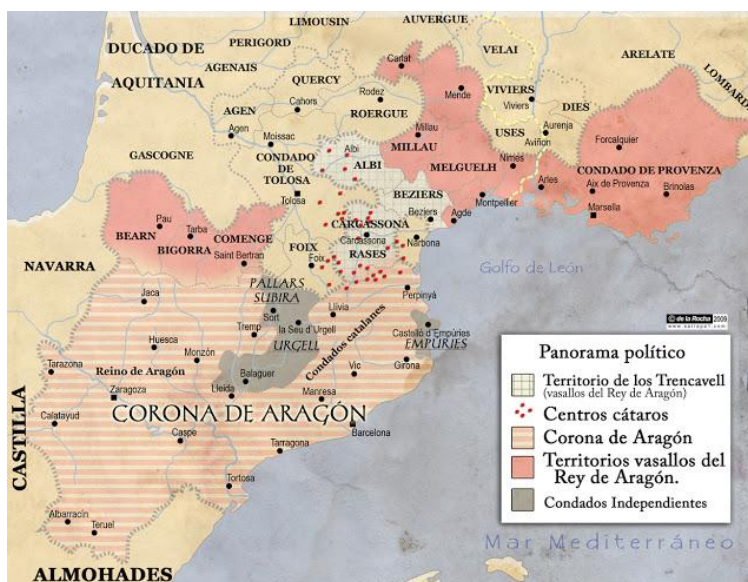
LIMOUSIN
AUVERGUE
DUCADO DE
PERIGORD
VELAI
ARELATE
LOMBARDÍA
AGENAIS
Carlat
AQUITANIA
QUERCY
Rodez
Mende
VIVIERS
Cahors
AGEN
Viviers
DIES
ROERGUE
Agen
Moissac
Millau
Aurenja
USES
Forcalquier
GASCOGNE
CONDADO DE
Albi
ALBI
MILLAU
Aviñon
TOLOSA
MELGUELH
Nimes
CONDADO DE PROVENZA
Arles
Aix de Provenza
Brinolas
Tolosa
BEZIERS
Beziers
Montpellier
Agde
Marsella
Pau
Tarba
CARCASSONA
Carcassona
BEARN
BIGORRA
COMENGE
FOIX
Narbona
Saint Bertran
Foix
RASES
NAVARRA
Golfo de León
PALLARS
SUBIRA
Jaca
Sort
Llivia
Perpinyà
© de la Rocha 2009
Tremp
la Seu d'Urgell
Condados catalanes
Castelló d'Empúries
Huesca
EMPÚRIES
Tarazona
URGELL
Monzón
Reino de Aragón
Girona
Vic
Zaragoza
Balaguer
CASTILLA
Lleida
Manresa
Calatayud
CORONA DE ARAGÓN
Caspe
Barcelona
Tarragona
Tortosa
Albarracín
Teruel
ALMOHADES
Mar Mediterráneo

Panorama político
Territorio de los Trencavell (vasallos del Rey de Aragón)
Centros cátaros
Corona de Aragón
Territorios vasallos del Rey de Aragón.
Condados Independientes